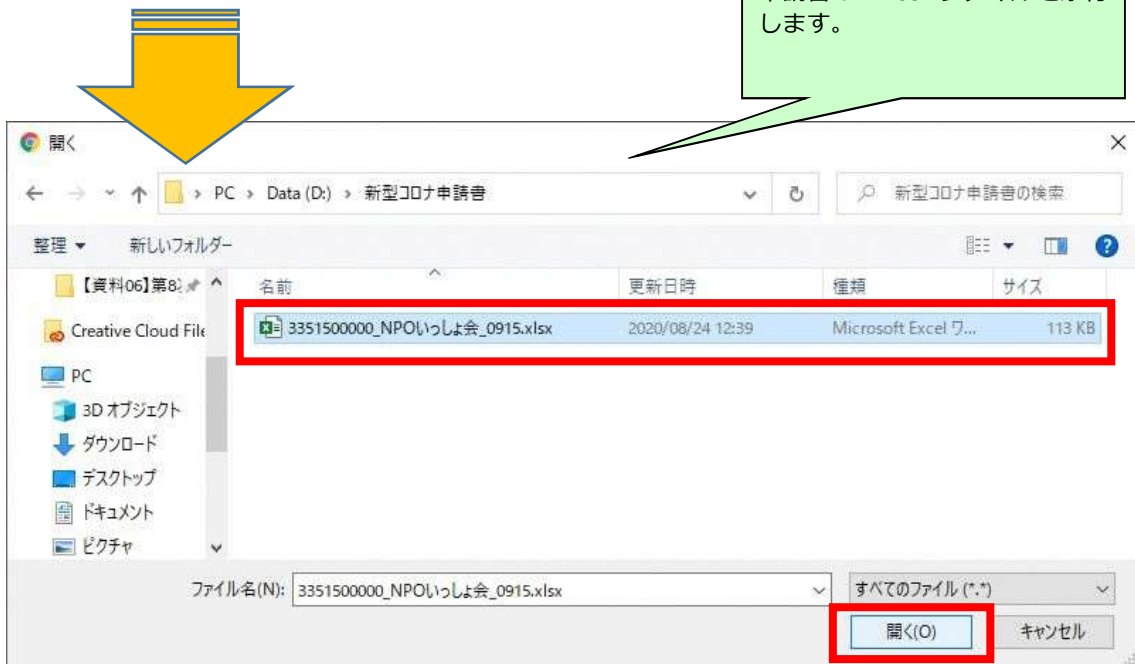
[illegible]
します。

開く

PC › Data (D:) › 新型コロナ申請書

新型コロナ申請書の検索

整理 ▼ 新しいフォルダー

【資料06】第8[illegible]

Creative Cloud File

PC

3D オブジェクト

ダウンロード

デスクトップ

ドキュメント

ピクチャ

| 名前 | 更新日時 | 種類 | サイズ |
|---|---|---|---|
| 3351500000_NPOいっしょ会_0915.xlsx | 2020/08/24 12:39 | Microsoft Excel ワ... | 113 KB |

ファイル名(N): 3351500000_NPOいっしょ会_0915.xlsx

すべてのファイル (*.*)

開く(O)

キャンセル